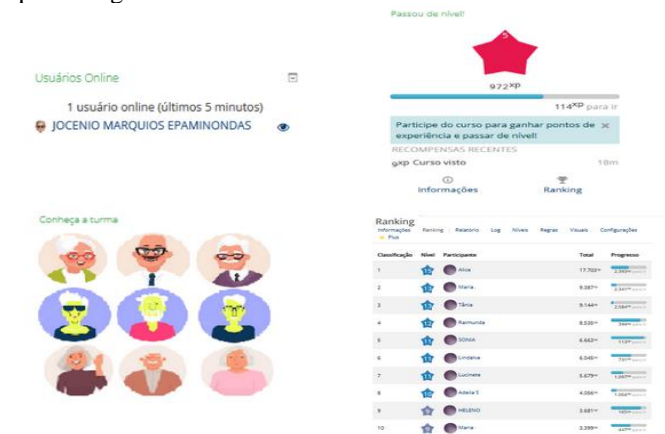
Usuários Online

1 usuário online (últimos 5 minutos)

JOCENIO MARQUIOS EPAMINONDAS

Passou de nível!

5

972$^{XP}$

114$^{XP}$ para ir

Participe do curso para ganhar pontos de experiência e passar de nível! ×

RECOMPENSAS RECENTES

9xp Curso visto 18m

Informações Ranking

Conheça a turma

Ranking

Informações Ranking Relatório Log Níveis Regras Visuais Configurações Plus

| Classificação | Nível | Participante | Total | Progresso |
|---|---|---|---|---|
| 1 | | Alice | 17.702 | |
| 2 | | Maria | 9.387 | |
| 3 | | Tânia | 9.144 | |
| 4 | | Raimunda | 8.535 | |
| 5 | | SONIA | 6.663 | |
| 6 | | Lindalva | 6.048 | |
| 7 | | Lucinete | 5.679 | |
| 8 | | Adelia S | 4.066 | |
| 9 | | HELENO | 3.681 | |
| 10 | | Maria | 3.399 | |